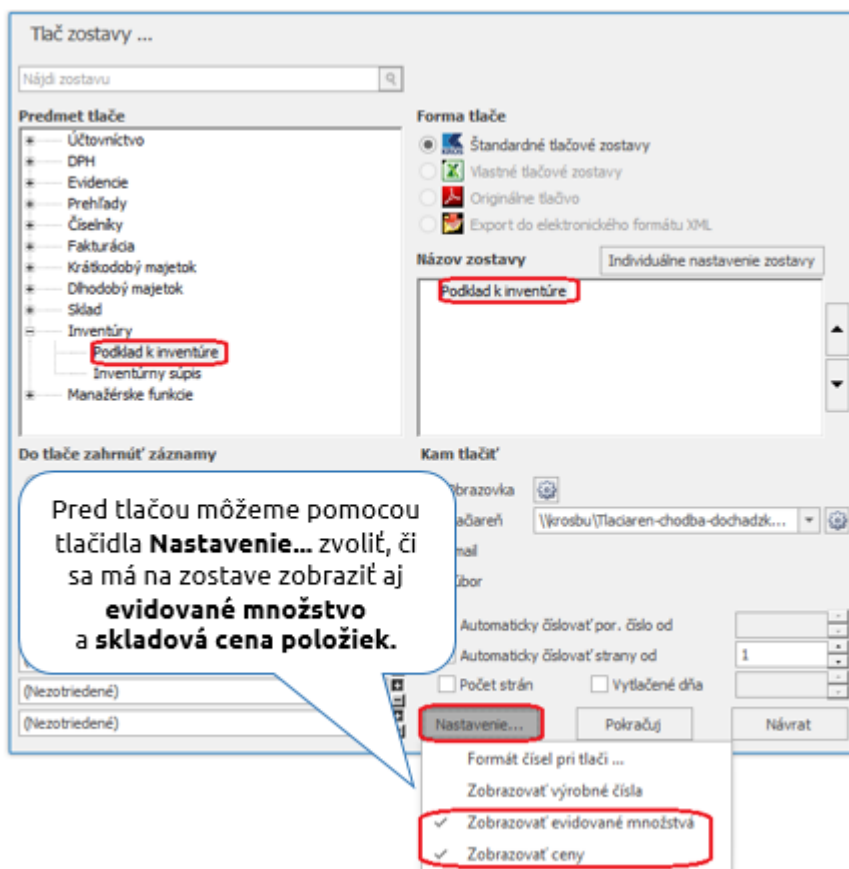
Tlač zostavy ...

Nájdi zostavu

Predmet tlače

Účtovníctvo
DPH
Evidencie
Prehľady
Číselníky
Fakturácia
Krátkodobý majetok
Dlhodobý majetok
Sklad
Inventúry
Podklad k inventúre
Inventúrny súpis
Manažérske funkcie

Forma tlače

Štandardné tlačové zostavy
Vlastné tlačové zostavy
Originálne tlačivo
Export do elektronického formátu XML

Názov zostavy

Individuálne nastavenie zostavy

Podklad k inventúre

Do tlače zahrnúť záznamy

Kam tlačiť

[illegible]brazovka
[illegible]lačiareň \\krosbu\Tlaciaren-chodba-dochadzk...
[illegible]mail
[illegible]úbor

Automaticky číslovať por. číslo od
Automaticky číslovať strany od 1
Počet strán
Vytlačené dňa

Pred tlačou môžeme pomocou tlačidla **Nastavenie...** zvoliť, či sa má na zostave zobraziť aj **evidované množstvo** a **skladová cena položiek.**

(Nezotriedené)
(Nezotriedené)

Nastavenie...
Pokračuj
Návrat

Formát čísel pri tlači ...
Zobrazovať výrobné čísla
✓ Zobrazovať evidované množstvá
✓ Zobrazovať ceny